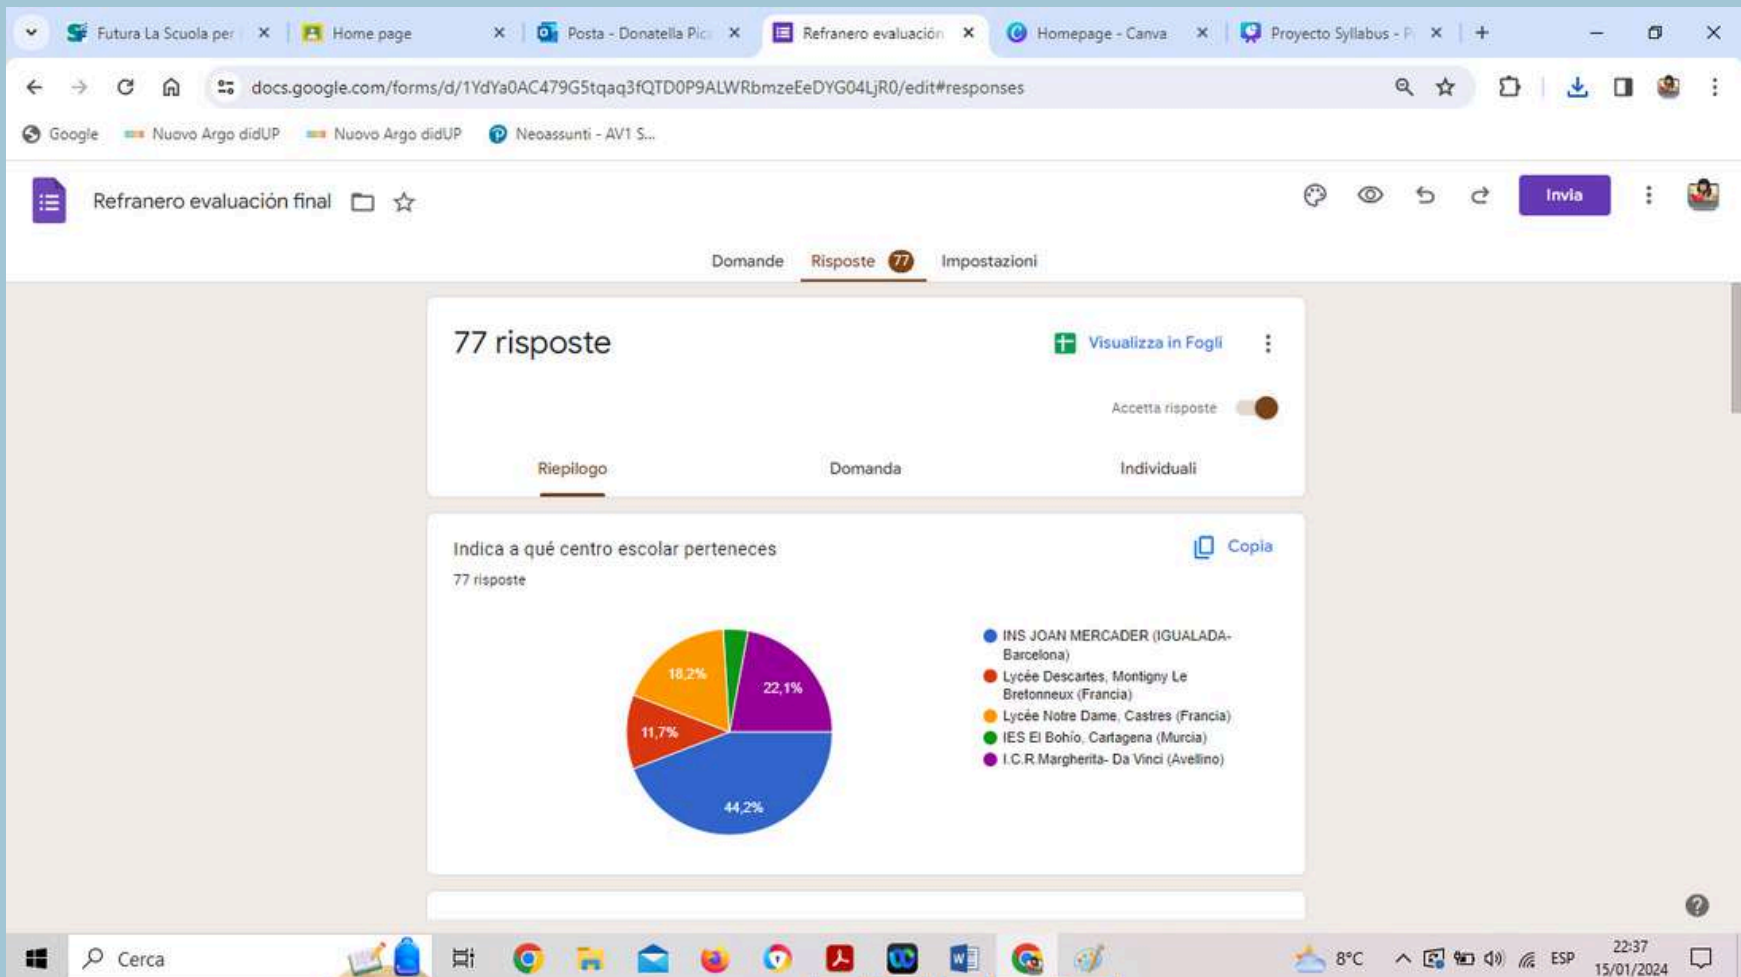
Futura La Scuola per
Home page
Posta - Donatella Pic
Refranero evaluación
Homepage - Canva
Proyecto Syllabus - P

docs.google.com/forms/d/1YdYa0AC479G5tqaq3fQTD0P9ALWRbmzeEeDYG04LjR0/edit#responses

Google
Nuovo Argo didUP
Nuovo Argo didUP
Neoassunti - AV1 S...

Refranero evaluación final

Invia

Domande
Risposte 77
Impostazioni

77 risposte

Visualizza in Fogli

Accetta risposte

Riepilogo
Domanda
Individuali

Indica a qué centro escolar perteneces

Copia

77 risposte

18,2%
22,1%
11,7%
44,2%

INS JOAN MERCADER (IGUALADA-Barcelona)
Lycée Descartes, Montigny Le Bretonneux (Francia)
Lycée Notre Dame, Castres (Francia)
IES El Bohío, Cartagena (Murcia)
I.C.R Margherita- Da Vinci (Avellino)

Cerca
8°C
ESP
22:37
15/01/2024